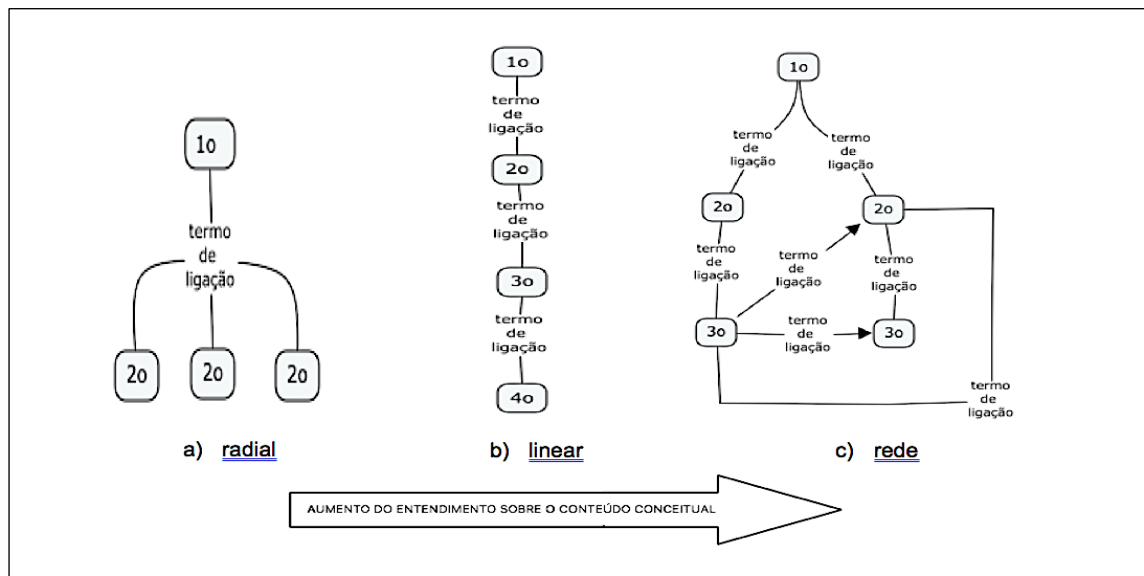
1o

termo de ligação

2o 2o 2o

a) radial

1o
termo de ligação
2o
termo de ligação
3o
termo de ligação
4o

b) linear

1o
termo de ligação
termo de ligação
2o
2o
termo de ligação
termo de ligação
termo de ligação
3o
termo de ligação
3o
termo de ligação

c) rede

AUMENTO DO ENTENDIMENTO SOBRE O CONTEÚDO CONCEITUAL